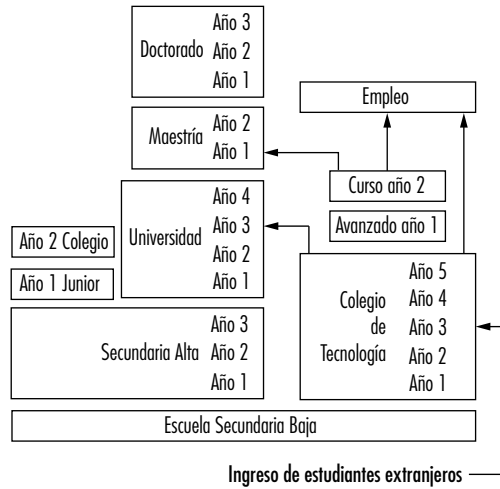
Doctorado
Año 3
Año 2
Año 1

Empleo

Maestría
Año 2
Año 1

Curso año 2

Avanzado año 1

Universidad
Año 4
Año 3
Año 2
Año 1

Año 2 Colegio

Año 1 Junior

Colegio de Tecnología
Año 5
Año 4
Año 3
Año 2
Año 1

Secundaria Alta
Año 3
Año 2
Año 1

Escuela Secundaria Baja

Ingreso de estudiantes extranjeros